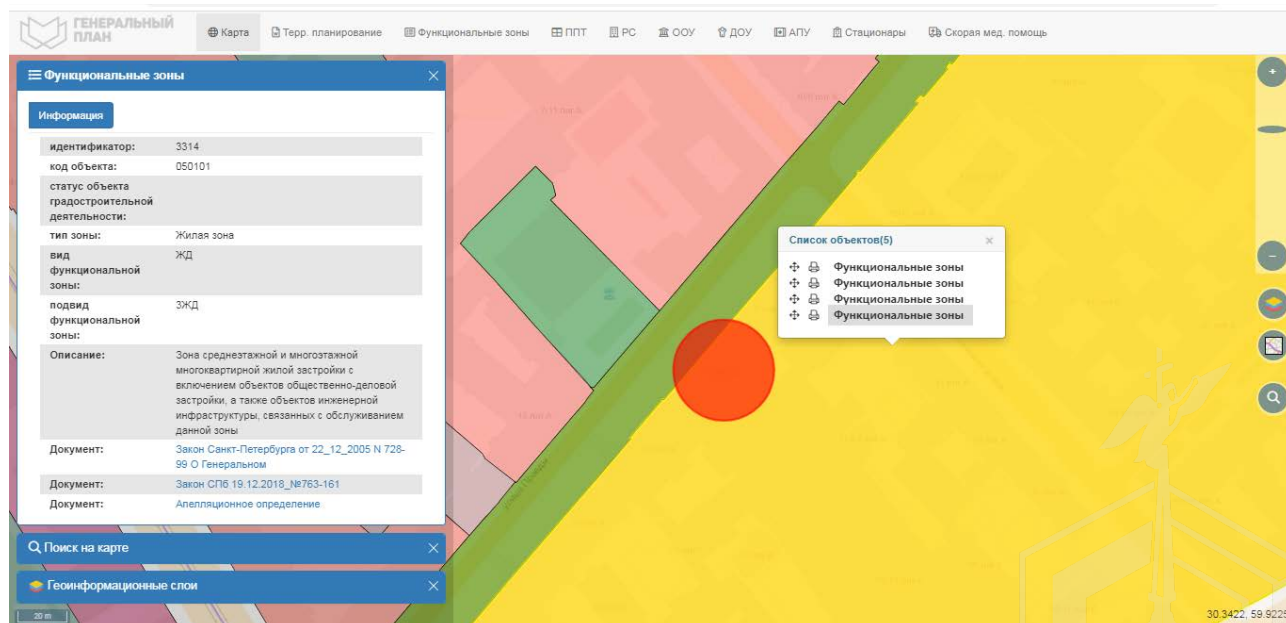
ГЕНЕРАЛЬНЫЙ ПЛАН

Карта | Терр. планирование | Функциональные зоны | ППТ | РС | ООУ | ДОУ | АПУ | Стационары | Скорая мед. помощь

Функциональные зоны

Информация

| | |
|---|---|
| идентификатор: | 3314 |
| код объекта: | 050101 |
| статус объекта градостроительной деятельности: | |
| тип зоны: | Жилая зона |
| вид функциональной зоны: | ЖД |
| подвид функциональной зоны: | 3ЖД |
| Описание: | Зона среднеэтажной и многоэтажной многоквартирной жилой застройки с включением объектов общественно-деловой застройки, а также объектов инженерной инфраструктуры, связанных с обслуживанием данной зоны |
| Документ: | Закон Санкт-Петербурга от 22_12_2005 N 728-99 О Генеральном |
| Документ: | Закон СПб 19.12.2018_№763-161 |
| Документ: | Апелляционное определение |

Поиск на карте

Геоинформационные слои

Список объектов(5)

Функциональные зоны
Функциональные зоны
Функциональные зоны
Функциональные зоны

20 m

30.3422, 59.9225